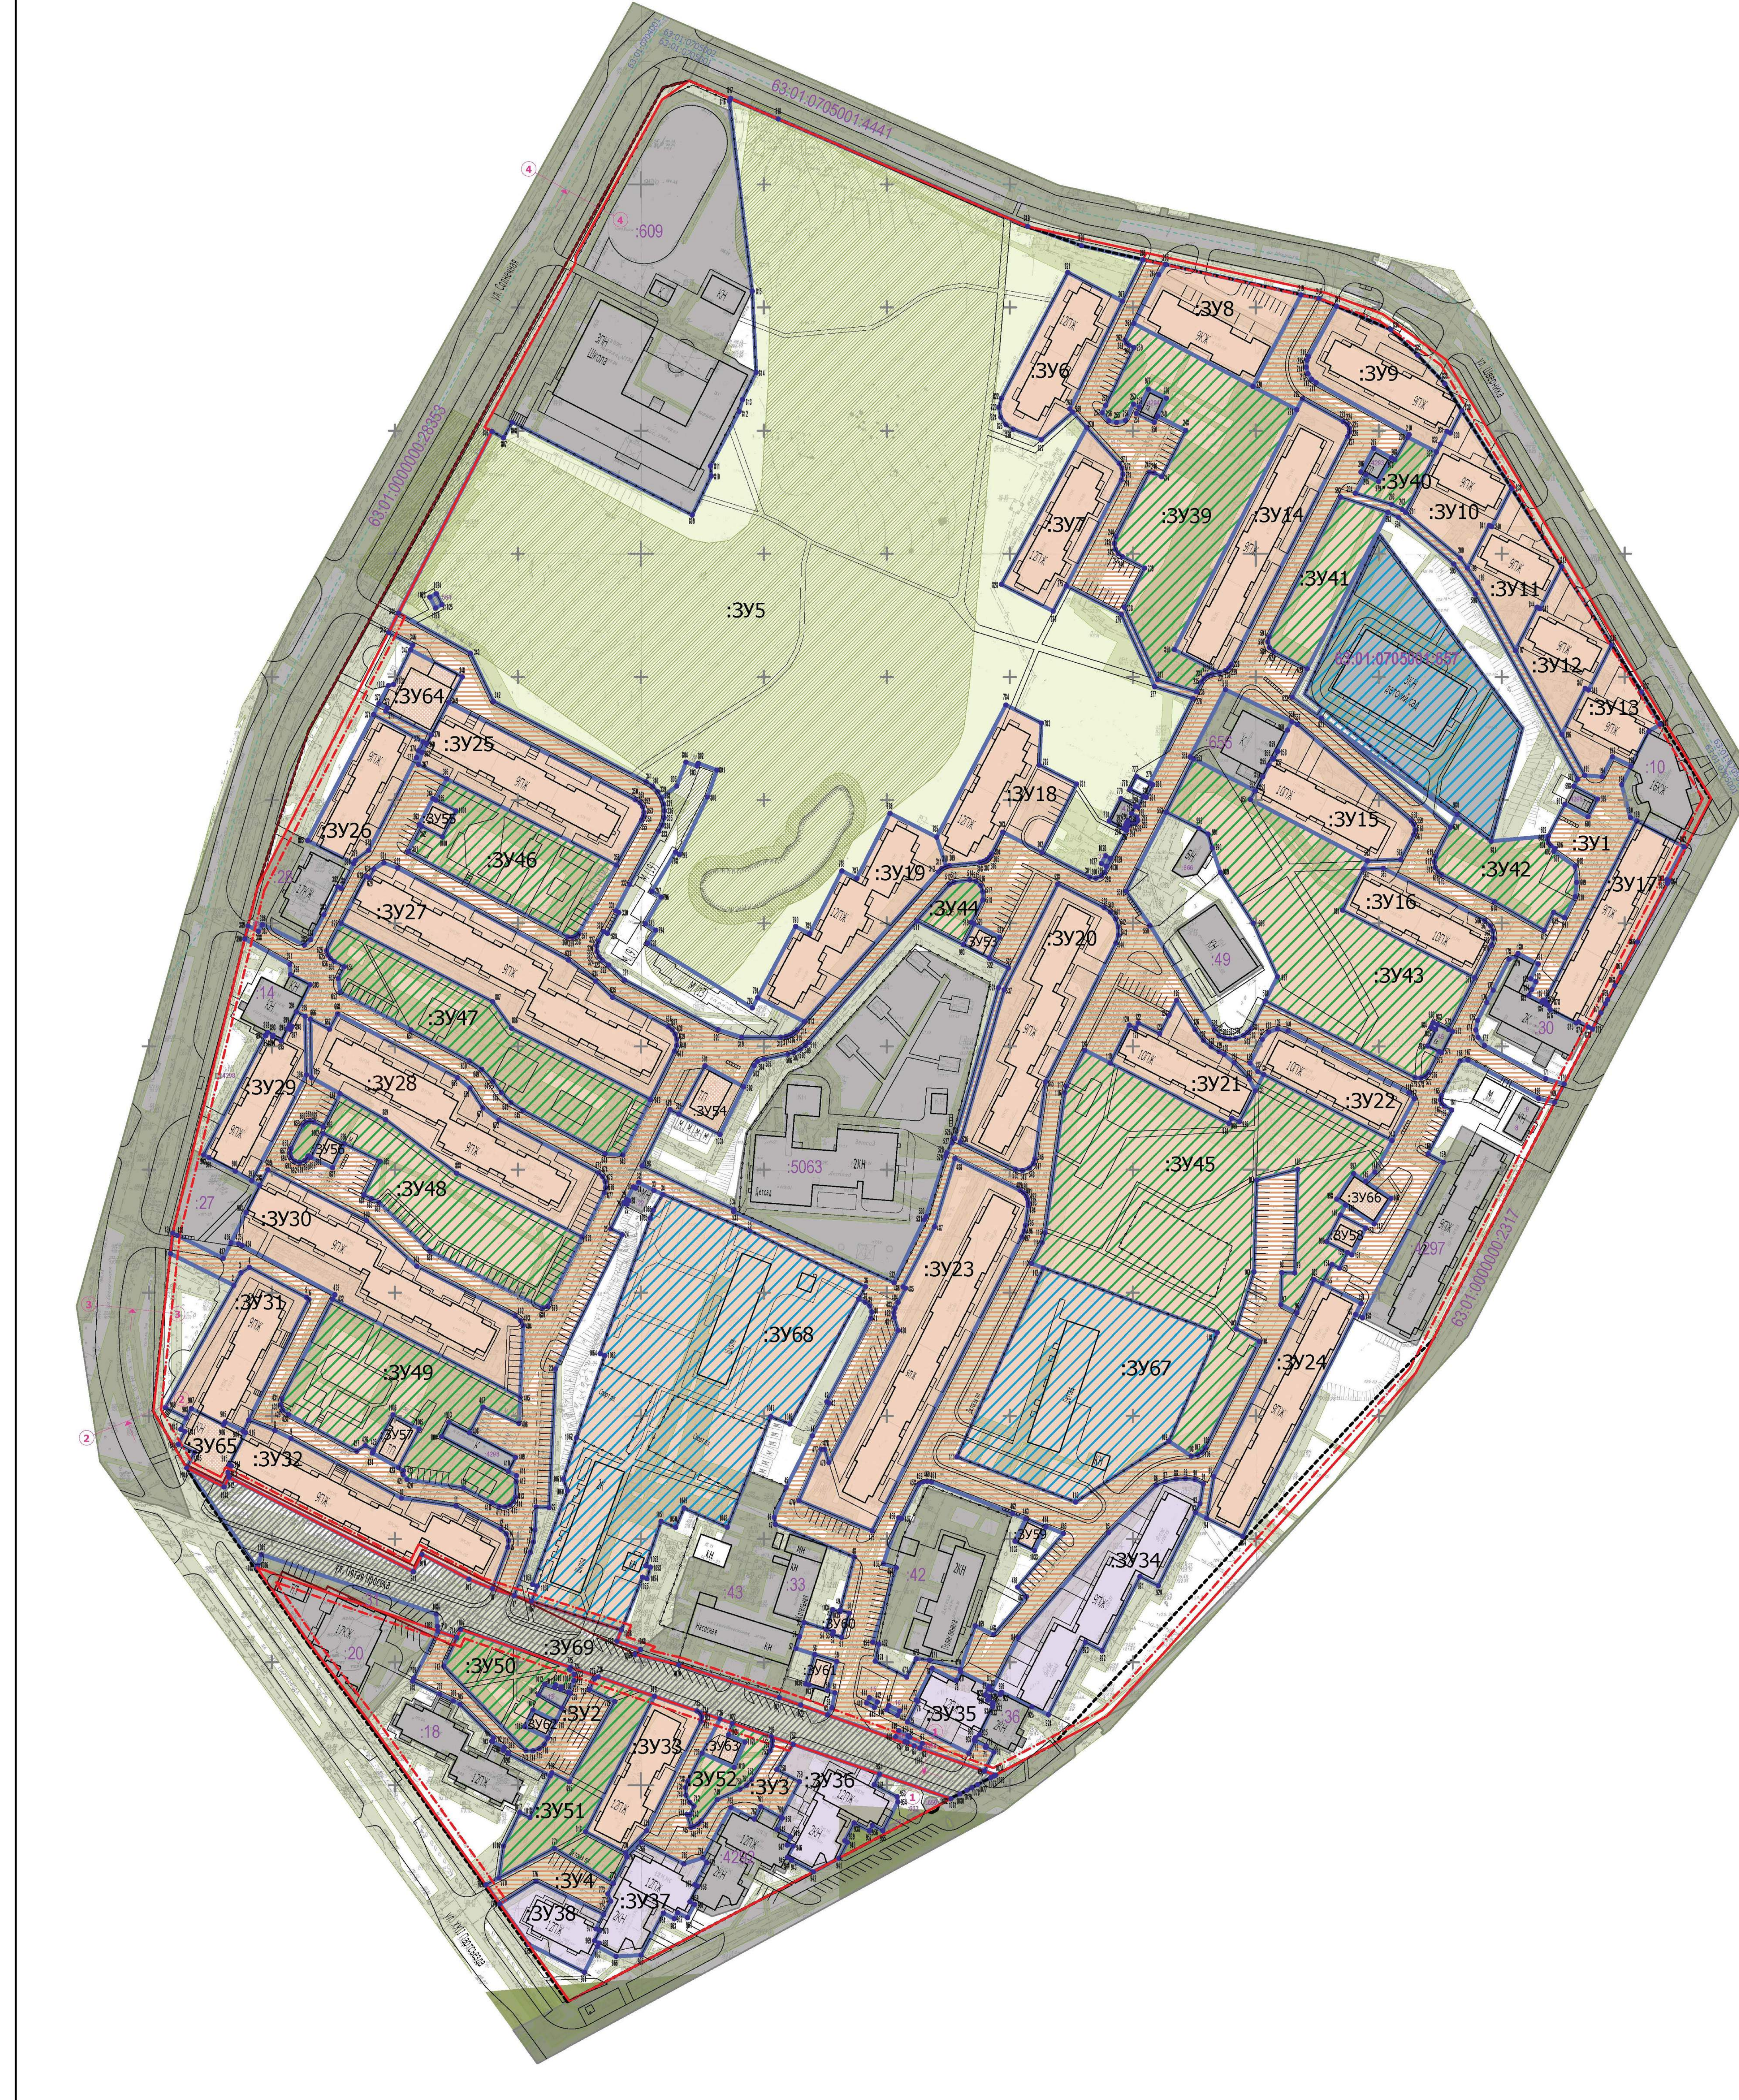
63:01:0705001:4441
:609
Школа
:ЗУ5
:ЗУ6
:ЗУ7
:ЗУ8
:ЗУ9
:ЗУ39
:ЗУ14
:ЗУ40
:ЗУ10
:ЗУ41
:ЗУ11
:ЗУ12
:ЗУ13
:ЗУ64
:ЗУ25
:ЗУ26
:ЗУ46
:ЗУ27
:ЗУ18
:ЗУ19
:ЗУ44
:ЗУ20
:ЗУ15
:ЗУ16
:ЗУ42
:ЗУ1
:ЗУ17
:ЗУ43
:49
:30
:10
:ЗУ47
:ЗУ29
:ЗУ28
:ЗУ48
:ЗУ30
:ЗУ54
:5063
:ЗУ21
:ЗУ22
:ЗУ45
:ЗУ66
:ЗУ23
:ЗУ31
:ЗУ49
:ЗУ68
:ЗУ67
:ЗУ24
:ЗУ65
:ЗУ32
:ЗУ34
:43
:33
:42
:20
:ЗУ50
:ЗУ69
:ЗУ2
:18
:ЗУ33
:ЗУ52
:ЗУ3
:ЗУ36
:ЗУ35
:36
:ЗУ51
:ЗУ4
:ЗУ37
:ЗУ38
:27
:14
:297
63:01:0000000:2317
63:01:0000000:28950